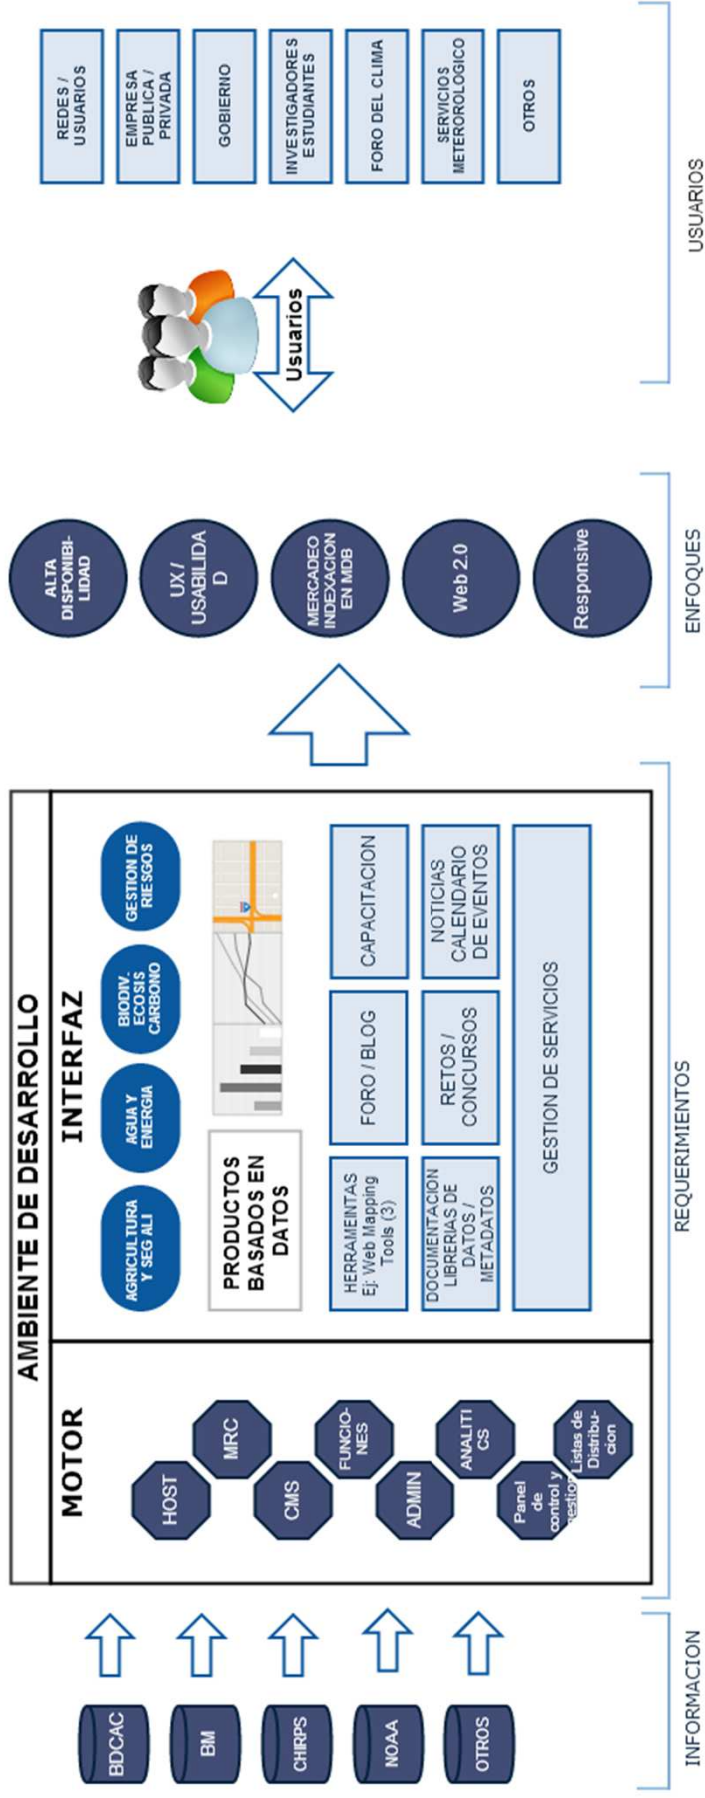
INFORMACION

BDCAC
BM
CHIRPS
NOAA
OTROS

AMBIENTE DE DESARROLLO

MOTOR

HOST
MRC
CMS
FUNCIONES
ADMIN
ANALITICS
Panel de control y gestion
Listas de Distribucion

INTERFAZ

AGRICULTURA Y SEG ALI
AGUA Y ENERGIA
BIODIV. ECOSIS CARBONO
GESTION DE RIESGOS

PRODUCTOS BASADOS EN DATOS

HERRAMEINTAS Ej: Web Mapping Tools (3)
FORO / BLOG
CAPACITACION
DOCUMENTACION LIBRERIAS DE DATOS / METADATOS
RETOS / CONCURSOS
NOTICIAS CALENDARIO DE EVENTOS
GESTION DE SERVICIOS

REQUERIMIENTOS

ALTA DISPONIBILIDAD
UX / USABILIDAD
MERCADEO INDEXACION EN MDB
Web 2.0
Responsive

ENFOQUES

Usuarios

REDES / USUARIOS
EMPRESA PUBLICA / PRIVADA
GOBIERNO
INVESTIGADORES ESTUDIANTES
FORO DEL CLIMA
SERVICIOS METEROROLOGICO
OTROS

USUARIOS